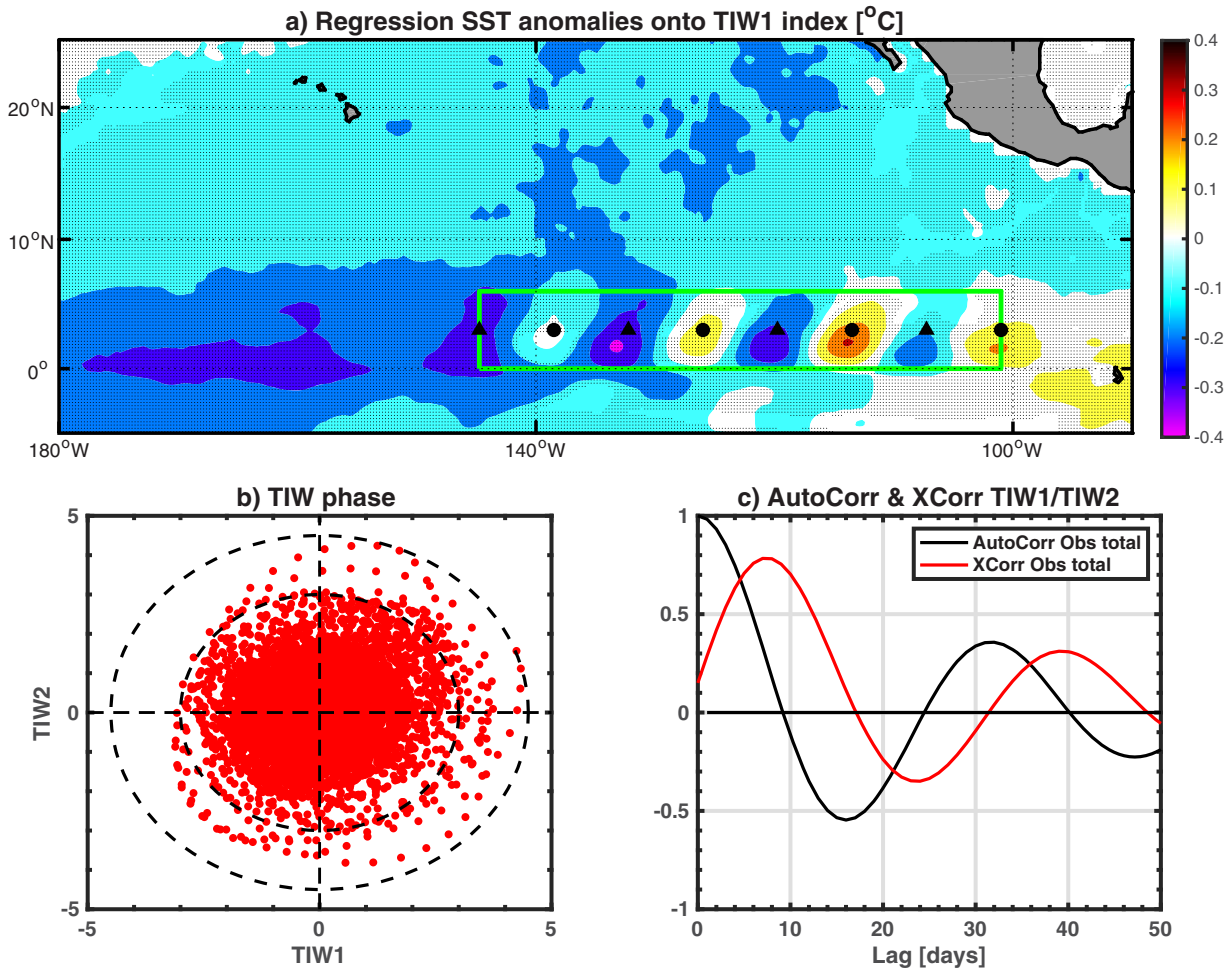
a) Regression SST anomalies onto TIW1 index [$^{o}$C]

$20^{o}$N
$10^{o}$N
$0^{o}$
$180^{o}$W
$140^{o}$W
$100^{o}$W

0.4
0.3
0.2
0.1
0
-0.1
-0.2
-0.3
-0.4

b) TIW phase

5
0
-5
TIW2
-5
0
5
TIW1

c) AutoCorr & XCorr TIW1/TIW2

AutoCorr Obs total
XCorr Obs total

1
0.5
0
-0.5
-1
0
10
20
30
40
50
Lag [days]